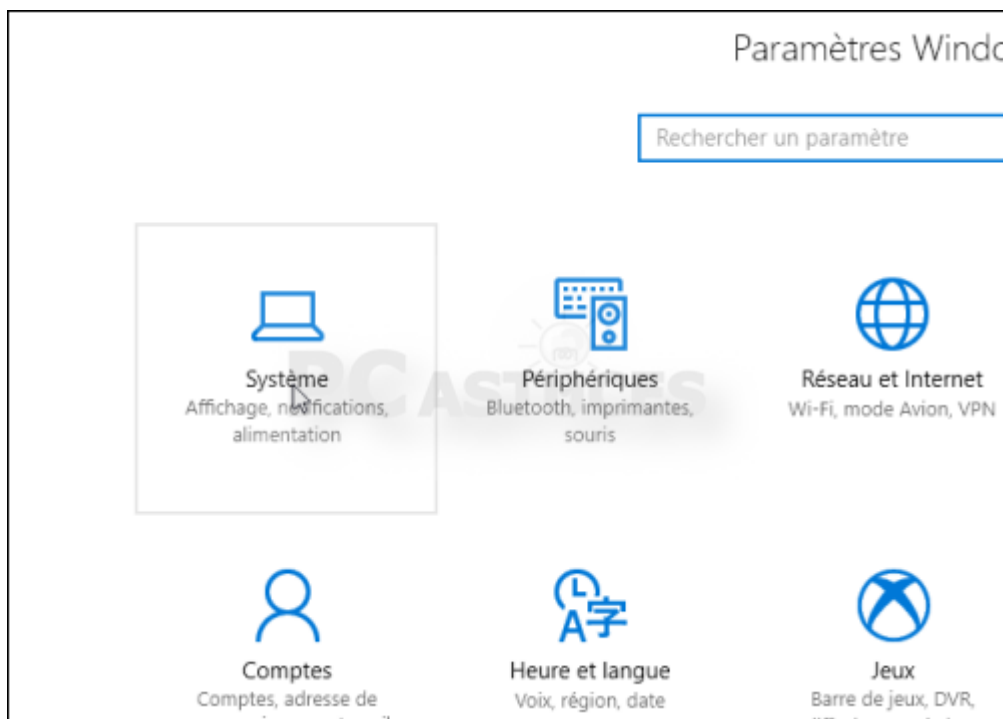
Paramètres Windo

Rechercher un paramètre

Système
Affichage, notifications, alimentation

Périphériques
Bluetooth, imprimantes, souris

Réseau et Internet
Wi-Fi, mode Avion, VPN

Comptes
Comptes, adresse de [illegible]

Heure et langue
Voix, région, date

Jeux
Barre de jeux, DVR, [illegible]

PC ASTUCES